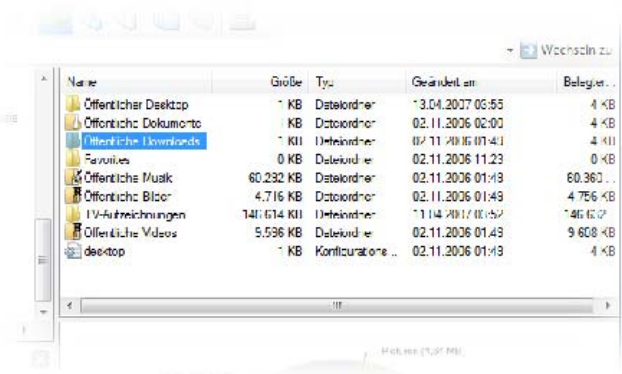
Wechseln zu

| Name | Größe | Typ | Geändert am | Belegter... |
|---|---|---|---|---|
| Öffentlicher Desktop | 1 KB | Dateiordner | 13.04.2007 03:55 | 4 KB |
| Öffentliche Dokumente | 1 KB | Dateiordner | 02.11.2006 02:00 | 4 KB |
| Öffentliche Downloads | 1 KB | Dateiordner | 02.11.2006 01:43 | 4 KB |
| Favorites | 0 KB | Dateiordner | 02.11.2006 11:23 | 0 KB |
| Öffentliche Musik | 60.292 KB | Dateiordner | 02.11.2006 01:43 | 60.360... |
| Öffentliche Bilder | 4.716 KB | Dateiordner | 02.11.2006 01:43 | 4.756 KB |
| TV-Aufzeichnungen | 146.614 KB | Dateiordner | 11.04.2007 00:52 | 146.6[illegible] |
| Öffentliche Videos | 9.596 KB | Dateiordner | 02.11.2006 01:43 | 9.608 KB |
| desktop | 1 KB | Konfigurations... | 02.11.2006 01:43 | 4 KB |

Picture (5,91 MB)